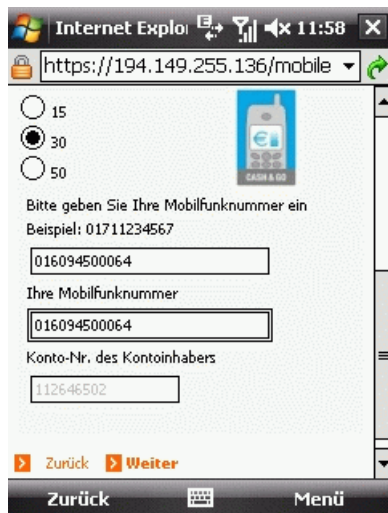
Internet Explo 11:58

https://194.149.255.136/mobile

15

30

50

€

CASH & GO

Bitte geben Sie Ihre Mobilfunknummer ein Beispiel: 01711234567

016094500064

Ihre Mobilfunknummer

016094500064

Konto-Nr. des Kontoinhabers

112646502

Zurück Weiter

Zurück Menü